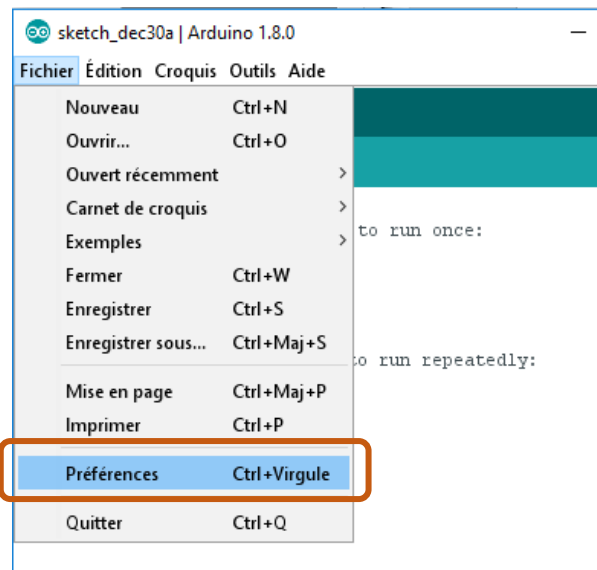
sketch_dec30a | Arduino 1.8.0

Fichier Édition Croquis Outils Aide

Nouveau Ctrl+N
Ouvrir... Ctrl+O
Ouvert récemment
Carnet de croquis
Exemples
Fermer Ctrl+W
Enregistrer Ctrl+S
Enregistrer sous... Ctrl+Maj+S
Mise en page Ctrl+Maj+P
Imprimer Ctrl+P
Préférences Ctrl+Virgule
Quitter Ctrl+Q

to run once:

to run repeatedly: